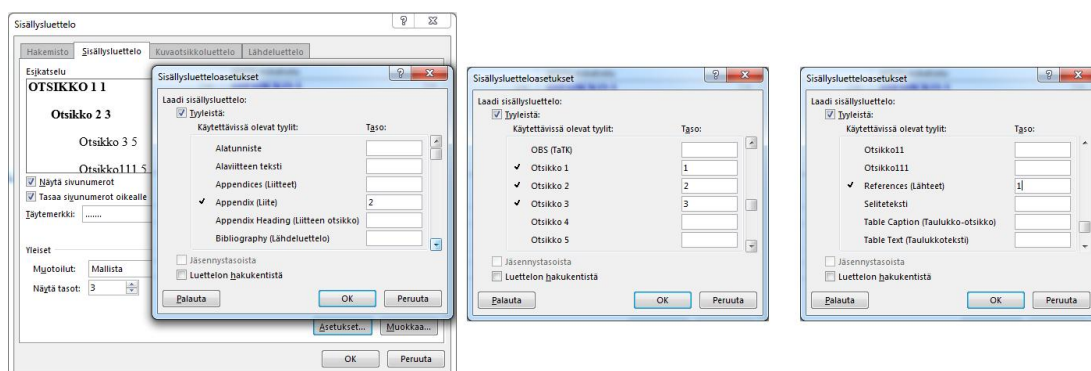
Sisällysluettelo

Hakemisto | Sisällysluettelo | Kuvaotsikkoluettelo | Lähdeluettelo

Esikatselu

OTSIKKO 1 1

Otsikko 2 3

Otsikko 3 5

Otsikko111 5

Näytä sivunumerot

Tasaa sivunumerot oikealle

Täytemerkki: .......

Yleiset

Muotoilut: Mallista

Näytä tasot: 3

Asetukset... | Muokkaa...

OK | Peruuta

Sisällysluetteloasetukset

Laadi sisällysluettelo:

Tyyleistä:

Käytettävissä olevat tyylit: | Taso:

| Käytettävissä olevat tyylit | Taso |
|---|---|
| Alatunniste | |
| Alaviitteen teksti | |
| Appendices (Liitteet) | |
| ✓ Appendix (Liite) | 2 |
| Appendix Heading (Liitteen otsikko) | |
| Bibliography (Lähdeluettelo) | |

Jäsennystasoista

Luettelon hakukentistä

Palauta | OK | Peruuta

Sisällysluetteloasetukset

Laadi sisällysluettelo:

Tyyleistä:

| Käytettävissä olevat tyylit | Taso |
|---|---|
| OBS (TaTK) | |
| ✓ Otsikko 1 | 1 |
| ✓ Otsikko 2 | 2 |
| ✓ Otsikko 3 | 3 |
| Otsikko 4 | |
| Otsikko 5 | |

Jäsennystasoista

Luettelon hakukentistä

Palauta | OK | Peruuta

Sisällysluetteloasetukset

Laadi sisällysluettelo:

Tyyleistä:

| Käytettävissä olevat tyylit | Taso |
|---|---|
| Otsikko11 | |
| Otsikko111 | |
| ✓ References (Lähteet) | 1 |
| Seliteteksti | |
| Table Caption (Taulukko-otsikko) | |
| Table Text (Taulukkoteksti) | |

Jäsennystasoista

Luettelon hakukentistä

Palauta | OK | Peruuta